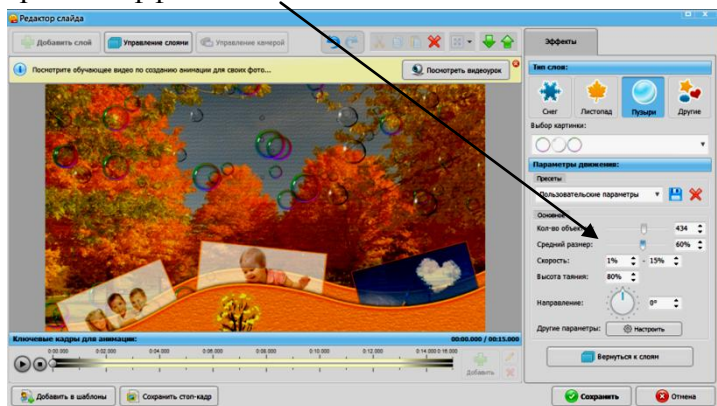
Редактор слайда

Добавить слой
Управление слоями
Управление камерой

Эффекты

Посмотрите обучающее видео по созданию анимации для своих фото...
Посмотреть видеоурок

Тип слоя:
Снег
Листопад
Пузыри
Другие

Выбор картинки:

Параметры движения:
Пресеты
Пользовательские параметры

Основные
Кол-во объектов: 434
Средний размер: 60%
Скорость: 1% - 15%
Высота таяния: 80%
Направление: 0°
Другие параметры: Настроить

Ключевые кадры для анимации:
00:00.000 / 00:15.000
0:00.000
0:02.000
0:04.000
0:06.000
0:08.000
0:10.000
0:12.000
0:14.000 0:15.000
Добавить

Вернуться к слоям

Добавить в шаблоны
Сохранить стоп-кадр
Сохранить
Отмена